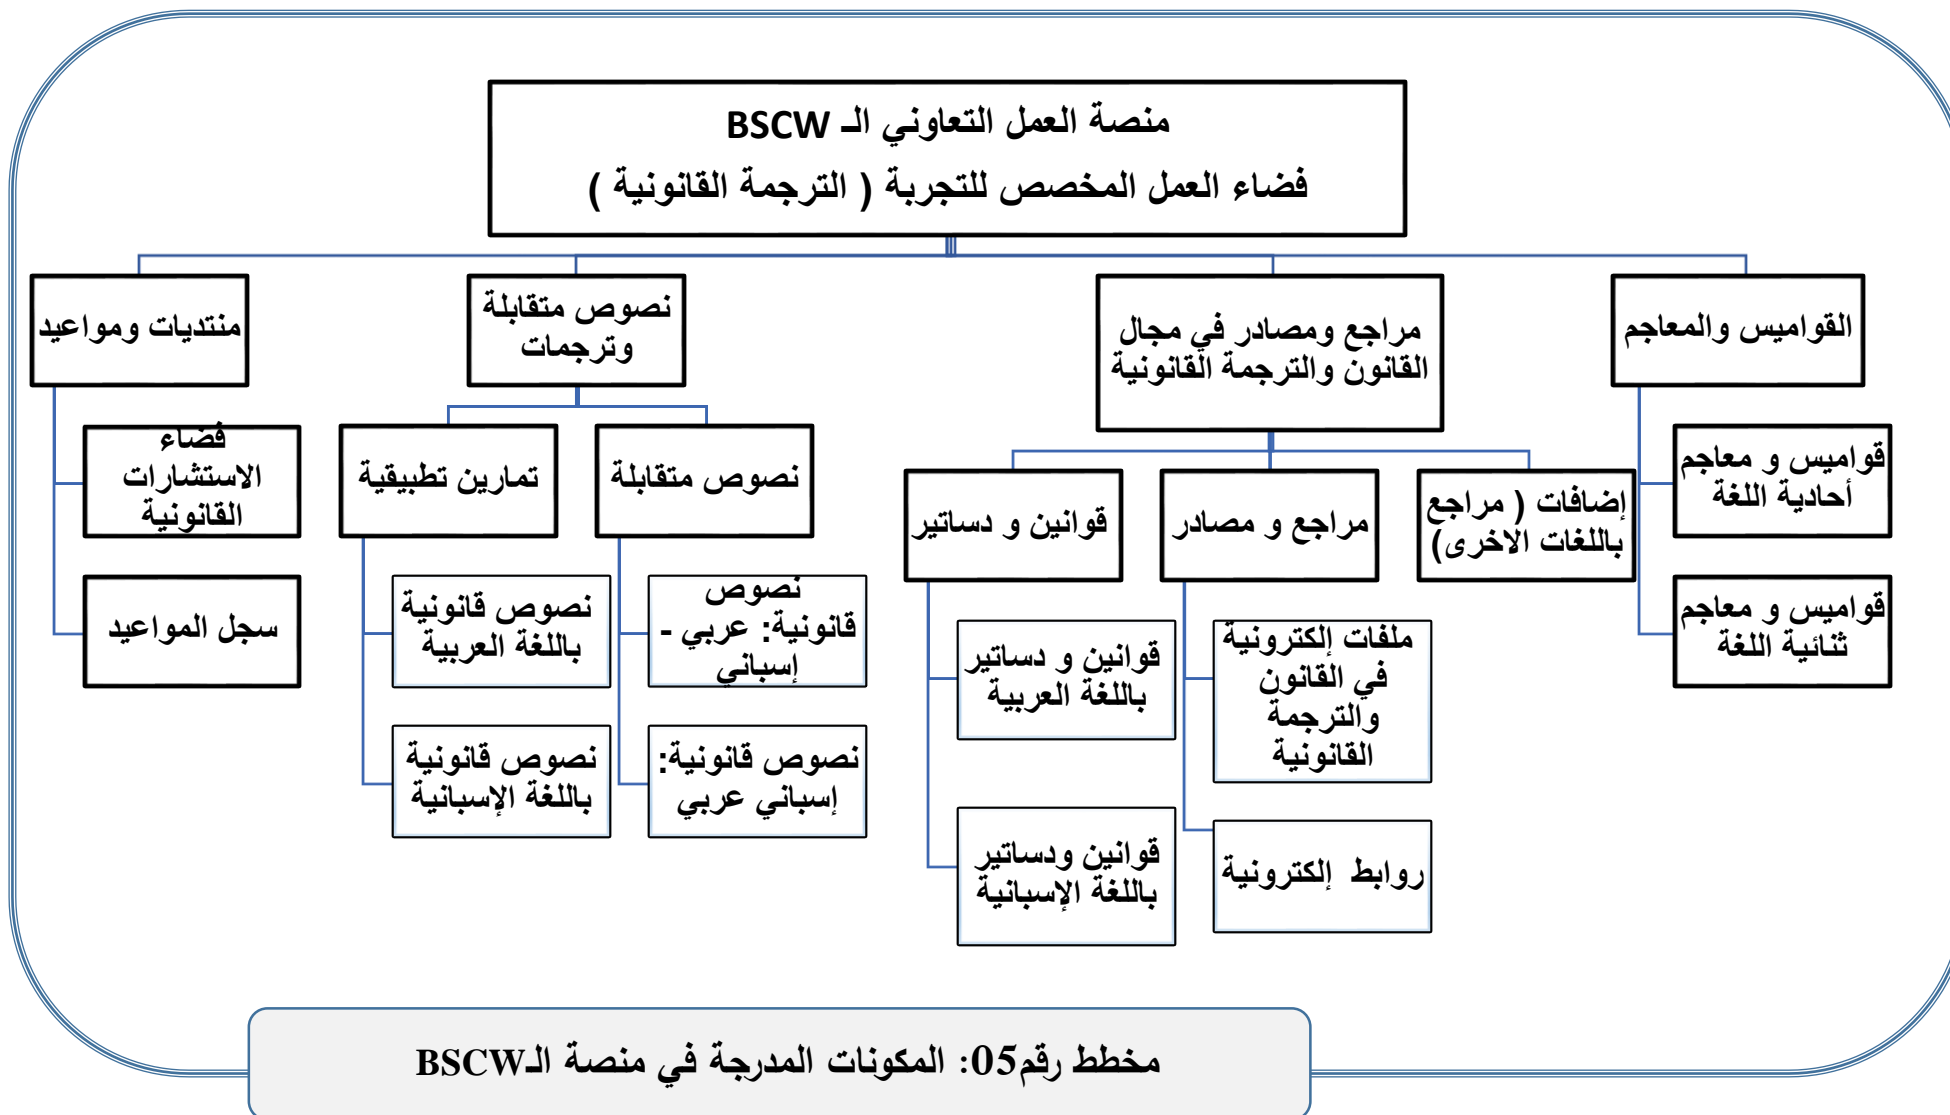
منصة العمل التعاوني الـ BSCW
فضاء العمل المخصص للتجربة ( الترجمة القانونية )

القواميس والمعاجم

قواميس و معاجم أحادية اللغة

قواميس و معاجم ثنائية اللغة

مراجع ومصادر في مجال القانون والترجمة القانونية

إضافات ( مراجع باللغات الاخرى)

مراجع و مصادر

ملفات إلكترونية في القانون والترجمة القانونية

روابط إلكترونية

قوانين و دساتير

قوانين و دساتير باللغة العربية

قوانين ودساتير باللغة الإسبانية

نصوص متقابلة وترجمات

نصوص متقابلة

نصوص قانونية: عربي - إسباني

نصوص قانونية: إسباني عربي

تمارين تطبيقية

نصوص قانونية باللغة العربية

نصوص قانونية باللغة الإسبانية

منتديات ومواعيد

فضاء الاستشارات القانونية

سجل المواعيد

مخطط رقم05: المكونات المدرجة في منصة الـBSCW